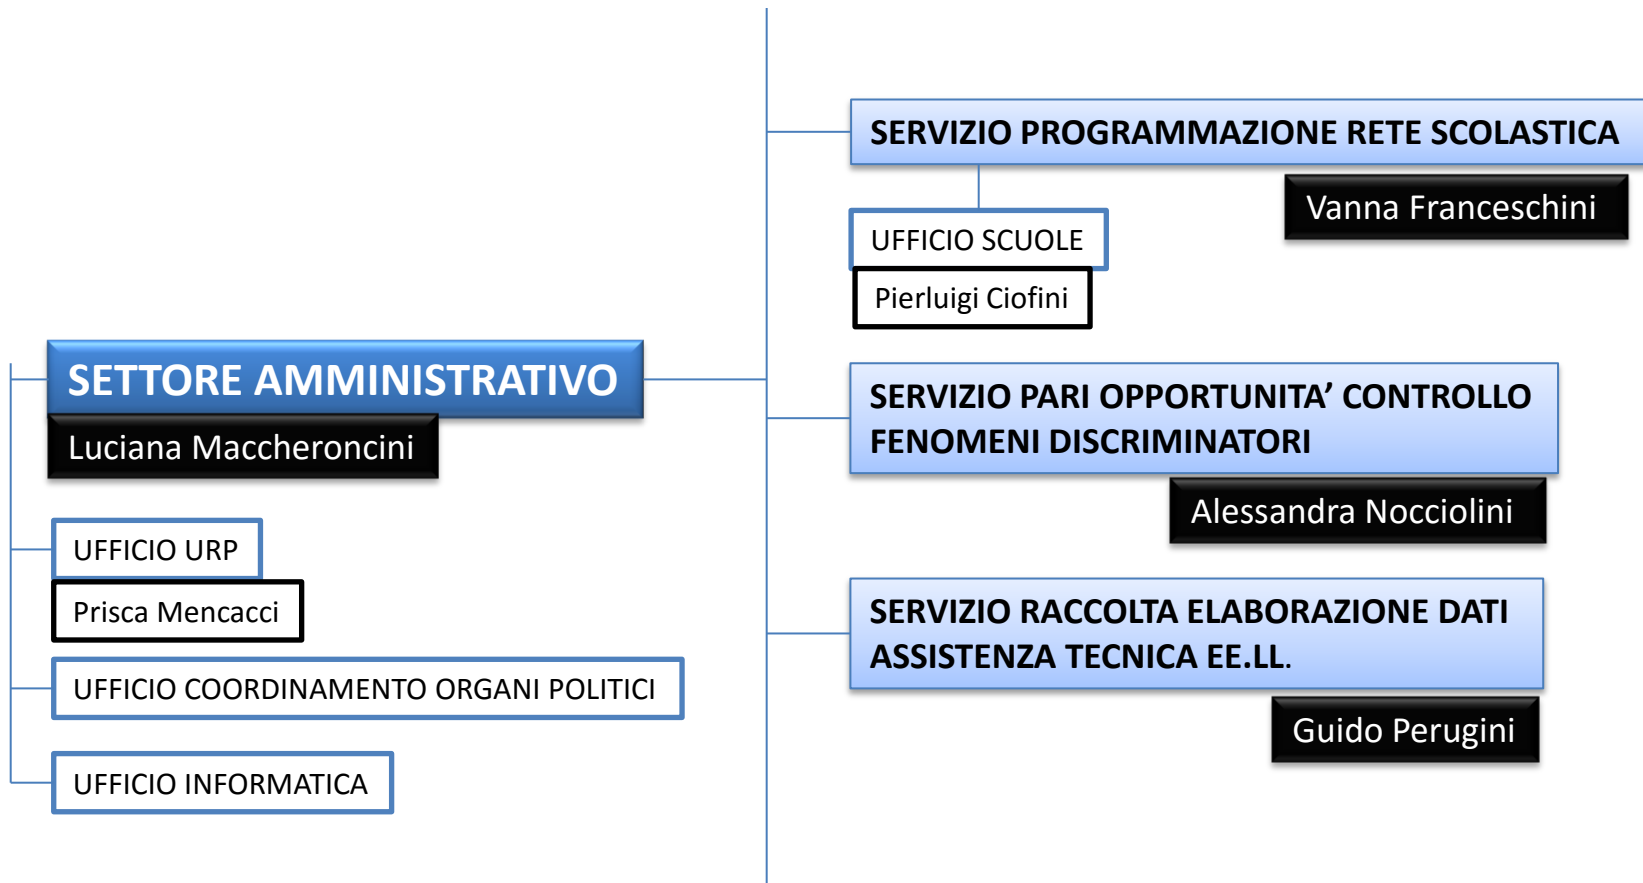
SETTORE AMMINISTRATIVO
Luciana Maccheroncini

UFFICIO URP
Prisca Mencacci

UFFICIO COORDINAMENTO ORGANI POLITICI

UFFICIO INFORMATICA

SERVIZIO PROGRAMMAZIONE RETE SCOLASTICA
Vanna Franceschini

UFFICIO SCUOLE
Pierluigi Ciofini

SERVIZIO PARI OPPORTUNITA' CONTROLLO FENOMENI DISCRIMINATORI
Alessandra Nocciolini

SERVIZIO RACCOLTA ELABORAZIONE DATI ASSISTENZA TECNICA EE.LL.
Guido Perugini